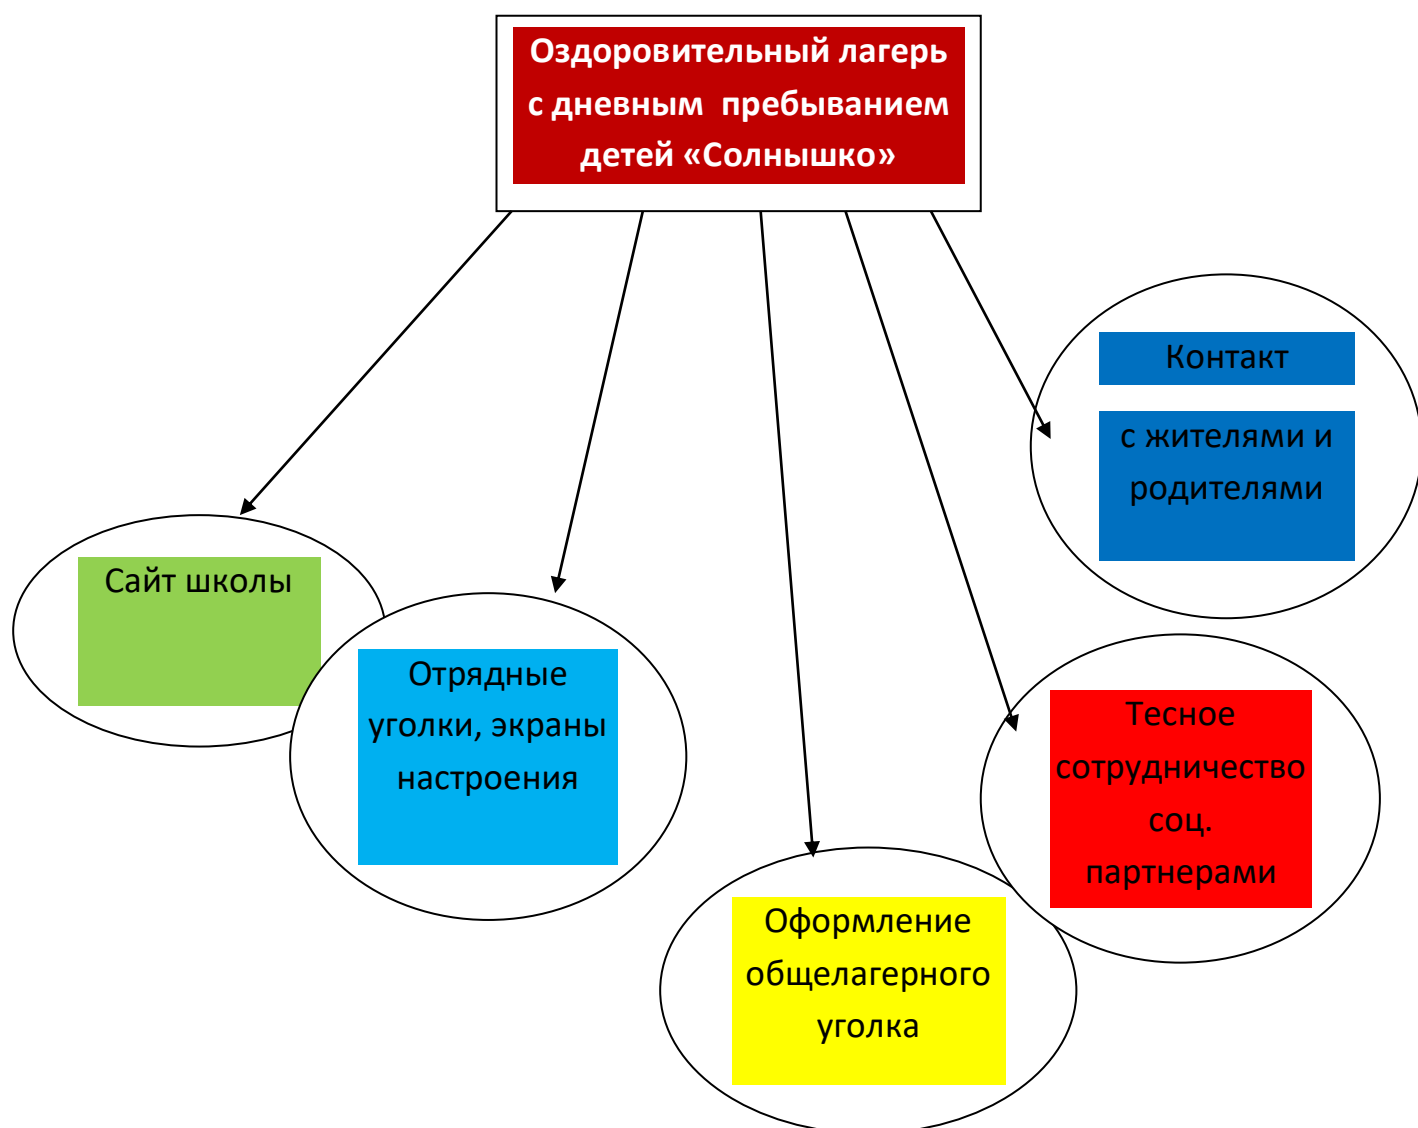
Оздоровительный лагерь с дневным пребыванием детей «Солнышко»

Контакт

с жителями и родителями

Сайт школы

Отрядные уголки, экраны настроения

Тесное сотрудничество соц. партнерами

Оформление общелагерного уголка